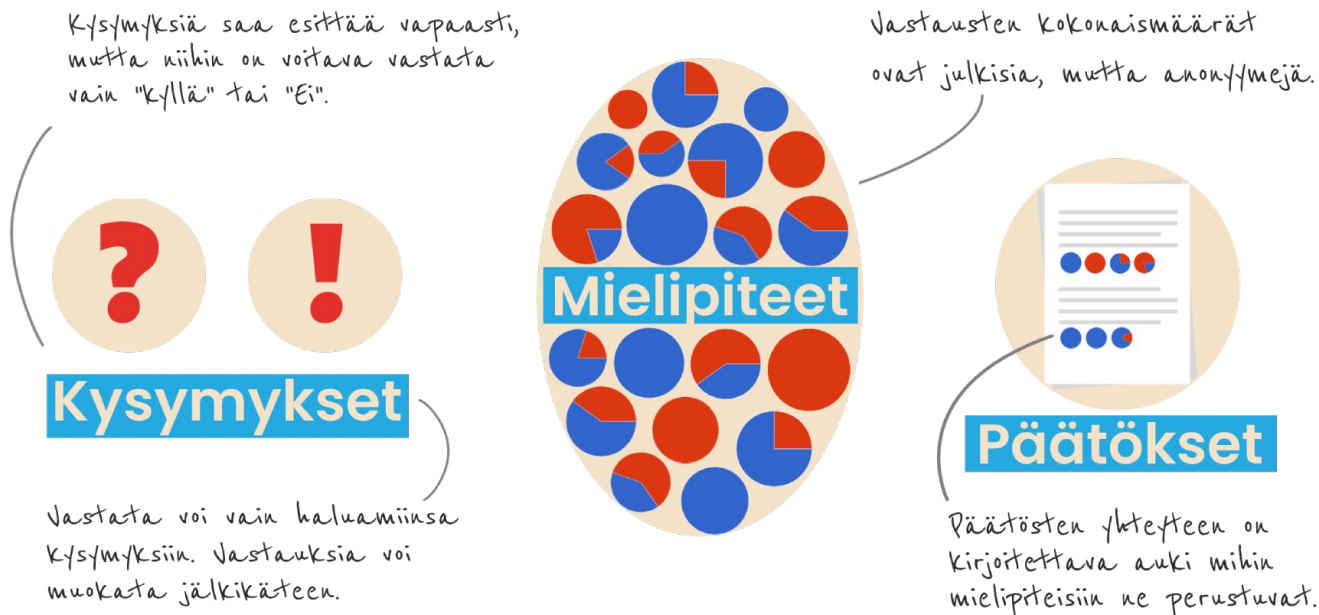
Kysymyksiä saa esittää vapaasti, mutta niihin on voitava vastata vain "kyllä" tai "Ei".

?

!

Kysymykset

Vastata voi vain haluamiinsa kysymyksiin. Vastauksia voi muokata jälkikäteen.

Mielipiteet

Vastausten kokonaismäärät ovat julkisia, mutta anonyymejä.

Päätökset

Päätösten yhteyteen on kirjoitettava auki mihin mielipiteisiin ne perustuvat.